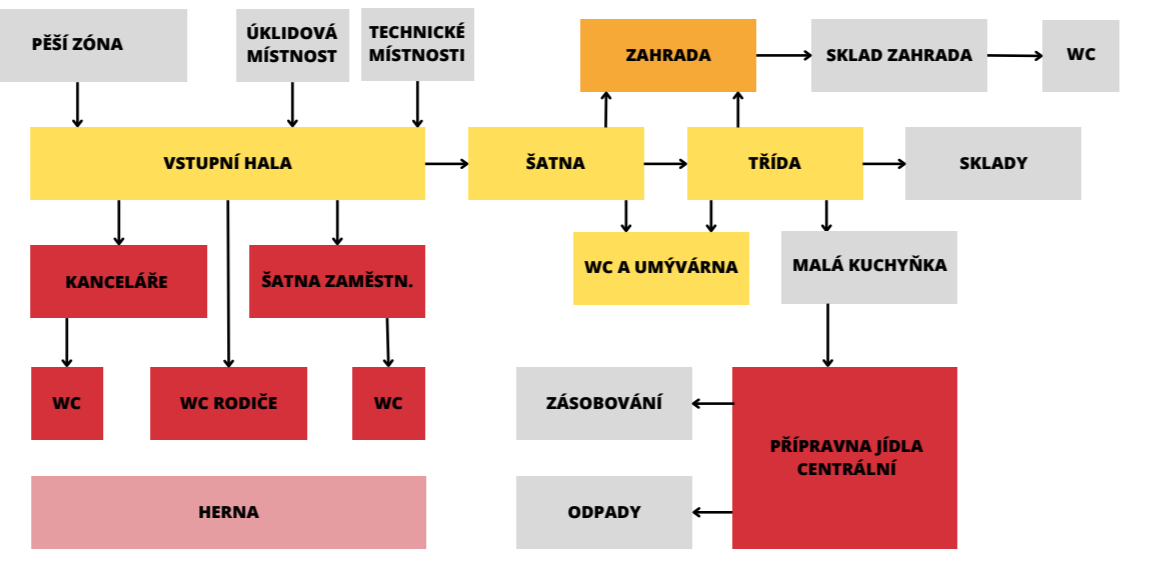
PĚŠÍ ZÓNA

ÚKLIDOVÁ MÍSTNOST

TECHNICKÉ MÍSTNOSTI

ZAHRADA

SKLAD ZAHRADA

WC

VSTUPNÍ HALA

ŠATNA

TŘÍDA

SKLADY

KANCELÁŘE

ŠATNA ZAMĚSTN.

WC A UMÝVÁRNA

MALÁ KUCHYŇKA

WC

WC RODIČE

WC

ZÁSOBOVÁNÍ

PŘÍPRAVNA JÍDLA CENTRÁLNÍ

HERNA

ODPADY